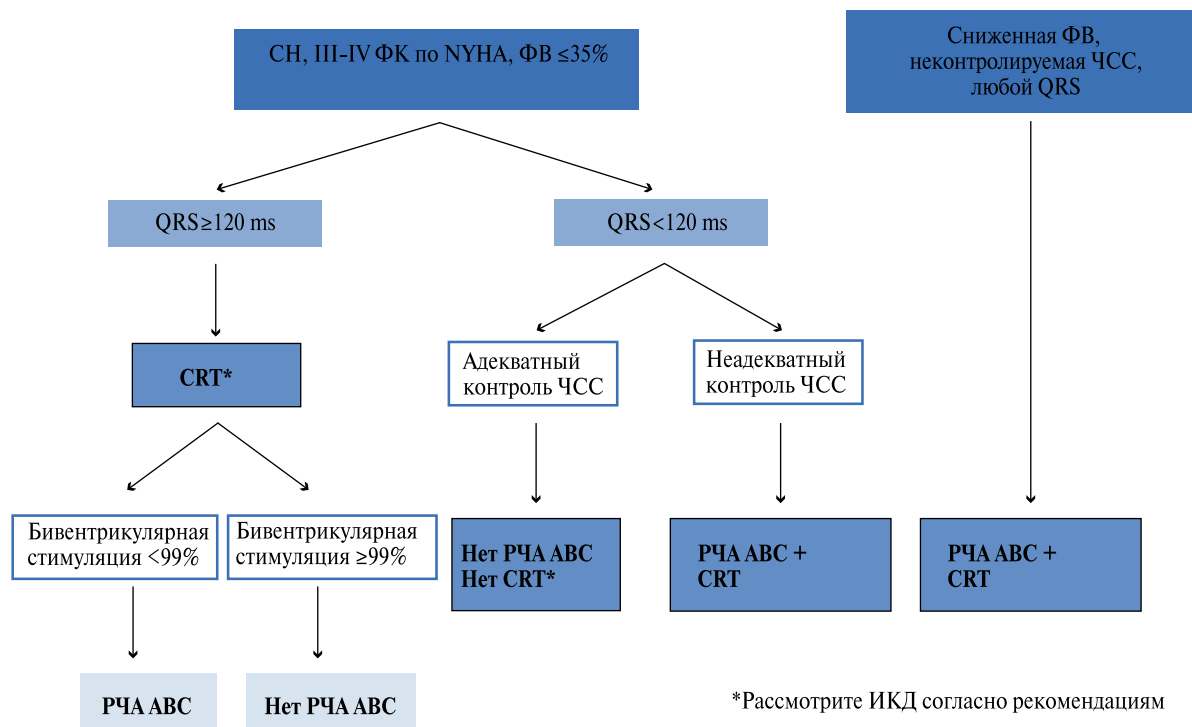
СН, III-IV ФК по NYHA, ФВ ≤35%

Сниженная ФВ, неконтролируемая ЧСС, любой QRS

QRS≥120 ms

QRS<120 ms

CRT*

Адекватный контроль ЧСС

Неадекватный контроль ЧСС

Бивентрикулярная стимуляция <99%

Бивентрикулярная стимуляция ≥99%

Нет РЧА АВС
Нет CRT*

РЧА АВС +
CRT

РЧА АВС +
CRT

РЧА АВС

Нет РЧА АВС

*Рассмотрите ИКД согласно рекомендациям